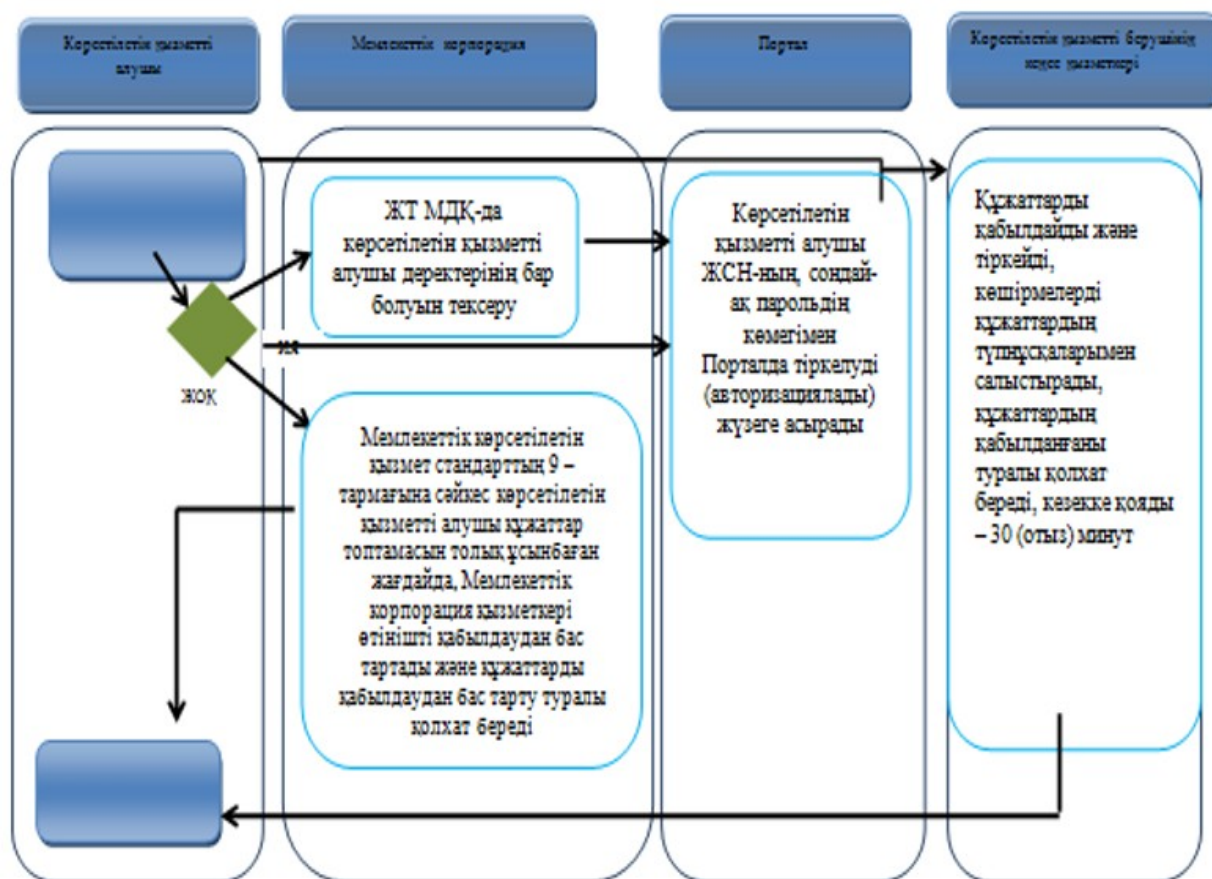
Көрсетілетін қызметті алушы

Мемлекеттік корпорация

Портал

Көрсетілетін қызметті берушінің кеңсе қызметкері

ЖТ МДҚ-да көрсетілетін қызметті алушы деректерінің бар болуын тексеру

иә

жоқ

Мемлекеттік көрсетілетін қызмет стандарттың 9 – тармағына сәйкес көрсетілетін қызметті алушы құжаттар топтамасын толық ұсынбаған жағдайда, Мемлекеттік корпорация қызметкері өтінішті қабылдаудан бас тартады және құжаттарды қабылдаудан бас тарту туралы қолхат береді

Көрсетілетін қызметті алушы ЖСН-ның, сондай-ақ парольдің көмегімен Порталда тіркелуді (авторизациялады) жүзеге асырады

Құжаттарды қабылдайды және тіркейді, көшірмелерді құжаттардың түпнұсқаларымен салыстырады, құжаттардың қабылданғаны туралы қолхат береді, кезекке қояды – 30 (отыз) минут